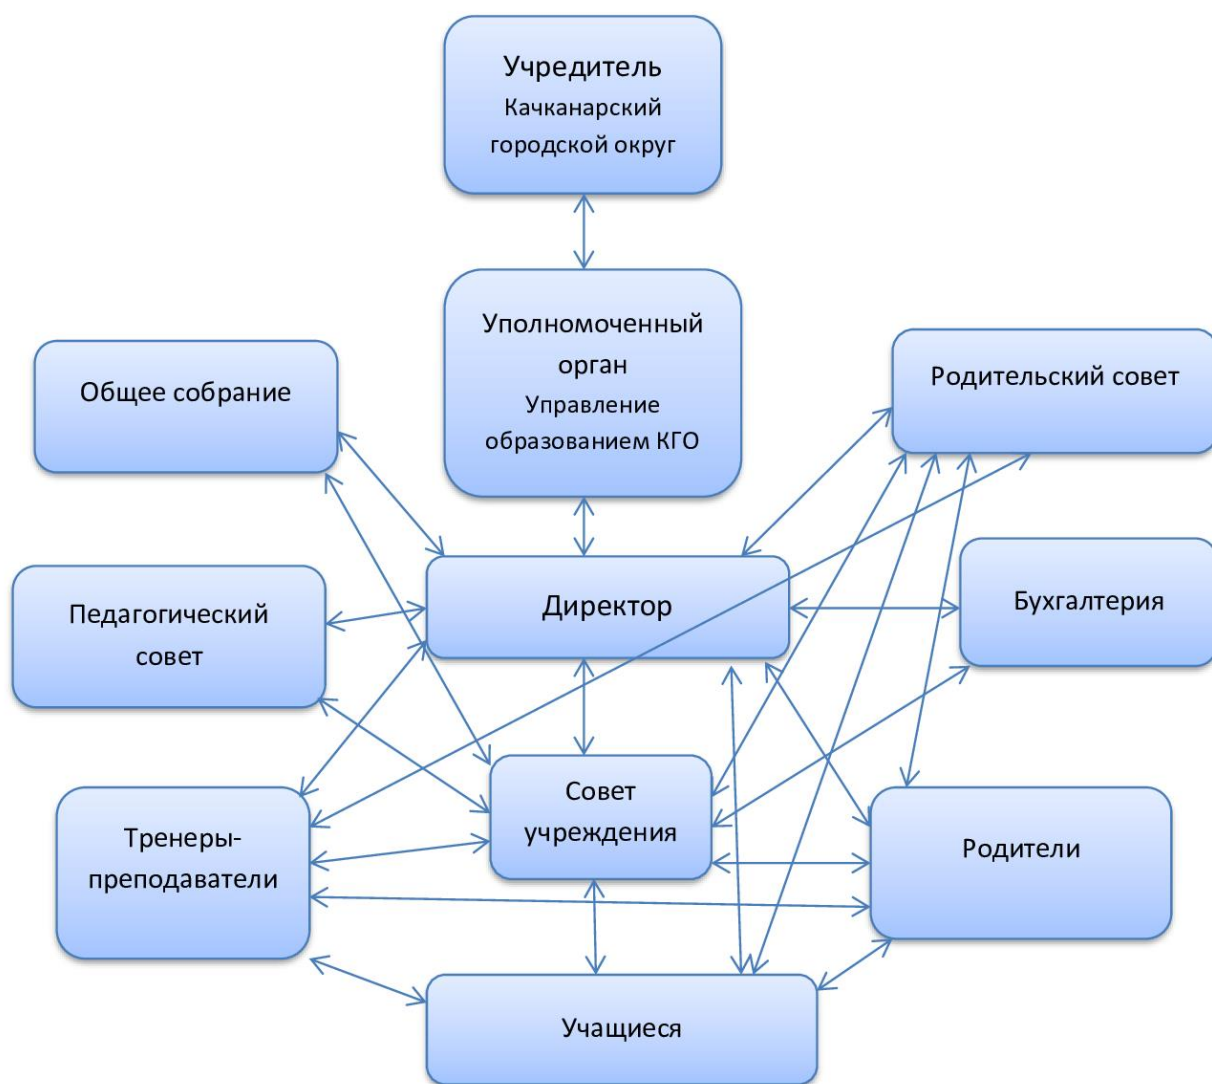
Учредитель
Качканарский городской округ

Уполномоченный орган
Управление образованием КГО

Общее собрание

Родительский совет

Директор

Бухгалтерия

Педагогический совет

Совет учреждения

Тренеры-преподаватели

Родители

Учащиеся